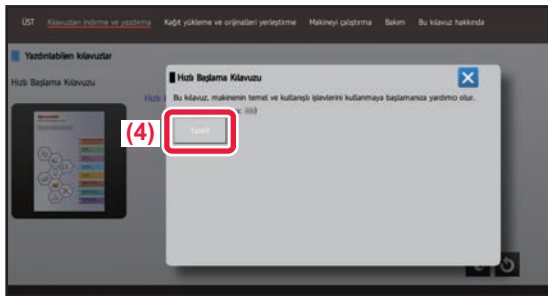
ÜST Kılavuzları indirme ve yazdırma Kağıt yükleme ve orijinalleri yerleştirme Makineyi çalıştırma Bakım Bu kılavuz hakkında

Yazdırılabilen kılavuzlar

Hızlı Başlama Kılavuzu

Hızlı Başlama Kılavuzu

Bu kılavuz, makinenin temel ve kullanışlı işlevlerini kullanmaya başlamanıza yardımcı olur.

(4)

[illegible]